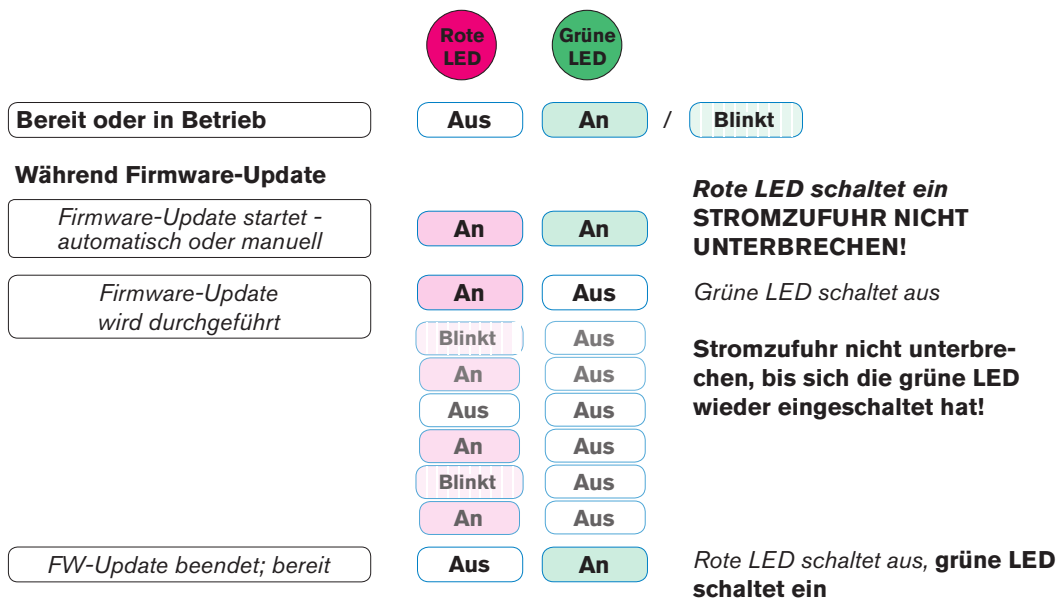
Rote LED

Grüne LED

Bereit oder in Betrieb

Aus

An

/

Blinkt

Während Firmware-Update

Firmware-Update startet - automatisch oder manuell

An

An

Rote LED schaltet ein
STROMZUFUHR NICHT UNTERBRECHEN!

Firmware-Update wird durchgeführt

An

Aus

Grüne LED schaltet aus

Blinkt

Aus

An

Aus

Aus

Aus

An

Aus

Blinkt

Aus

An

Aus

Stromzufuhr nicht unterbrechen, bis sich die grüne LED wieder eingeschaltet hat!

FW-Update beendet; bereit

Aus

An

Rote LED schaltet aus, grüne LED schaltet ein